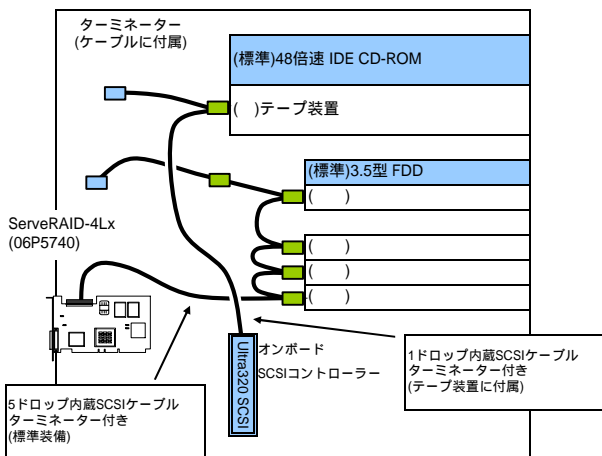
ターミネーター
(ケーブルに付属)

(標準)48倍速 IDE CD-ROM

( )テープ装置

(標準)3.5型 FDD

( )

( )

( )

( )

ServeRAID-4Lx
(06P5740)

Ultra320 SCSI

オンボード
SCSIコントローラー

1ドロップ内蔵SCSIケーブル
ターミネーター付き
(テープ装置に付属)

5ドロップ内蔵SCSIケーブル
ターミネーター付き
(標準装備)